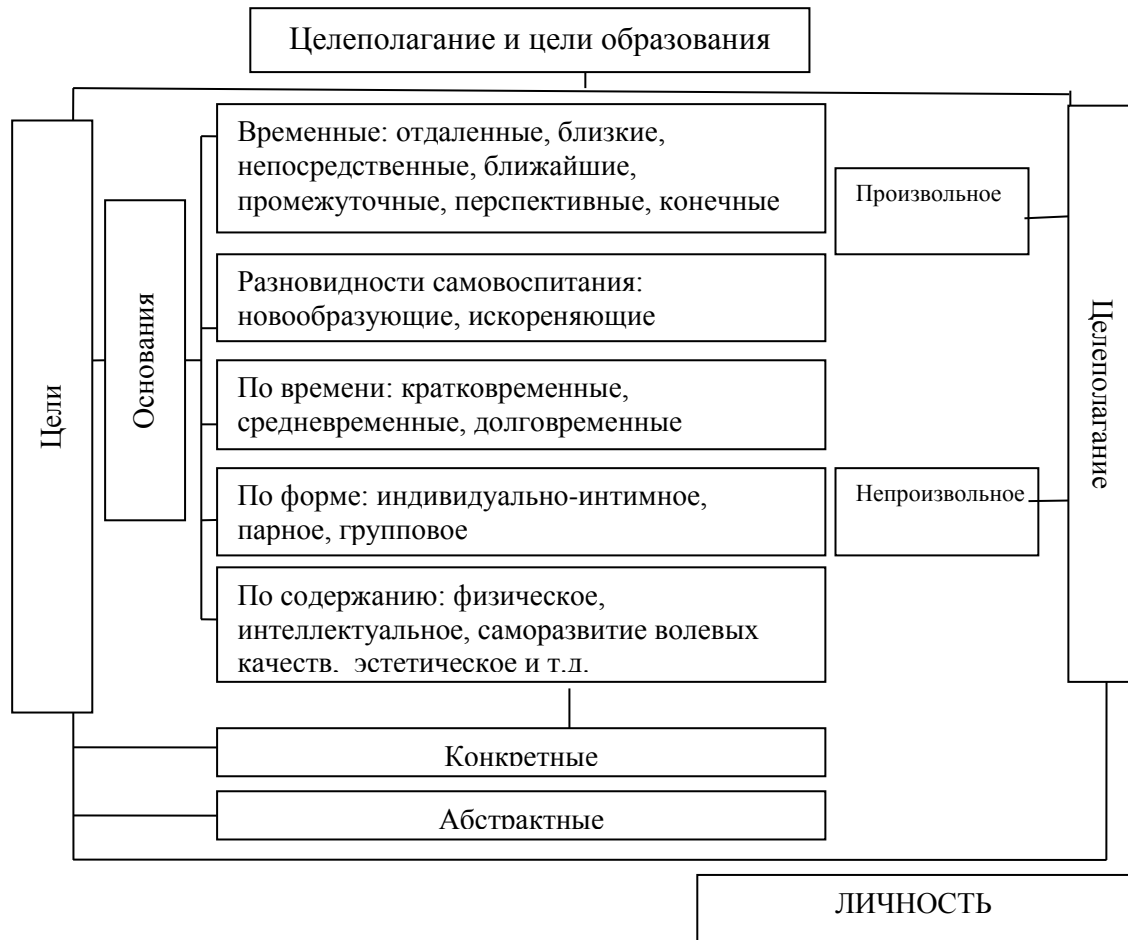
Целеполагание и цели образования

Цели

Основания

Временные: отдаленные, близкие, непосредственные, ближайшие, промежуточные, перспективные, конечные

Разновидности самовоспитания: новообразующие, искореняющие

По времени: кратковременные, средневременные, долговременные

По форме: индивидуально-интимное, парное, групповое

По содержанию: физическое, интеллектуальное, саморазвитие волевых качеств, эстетическое и т.д.

Произвольное

Непроизвольное

Целеполагание

Конкретные

Абстрактные

ЛИЧНОСТЬ